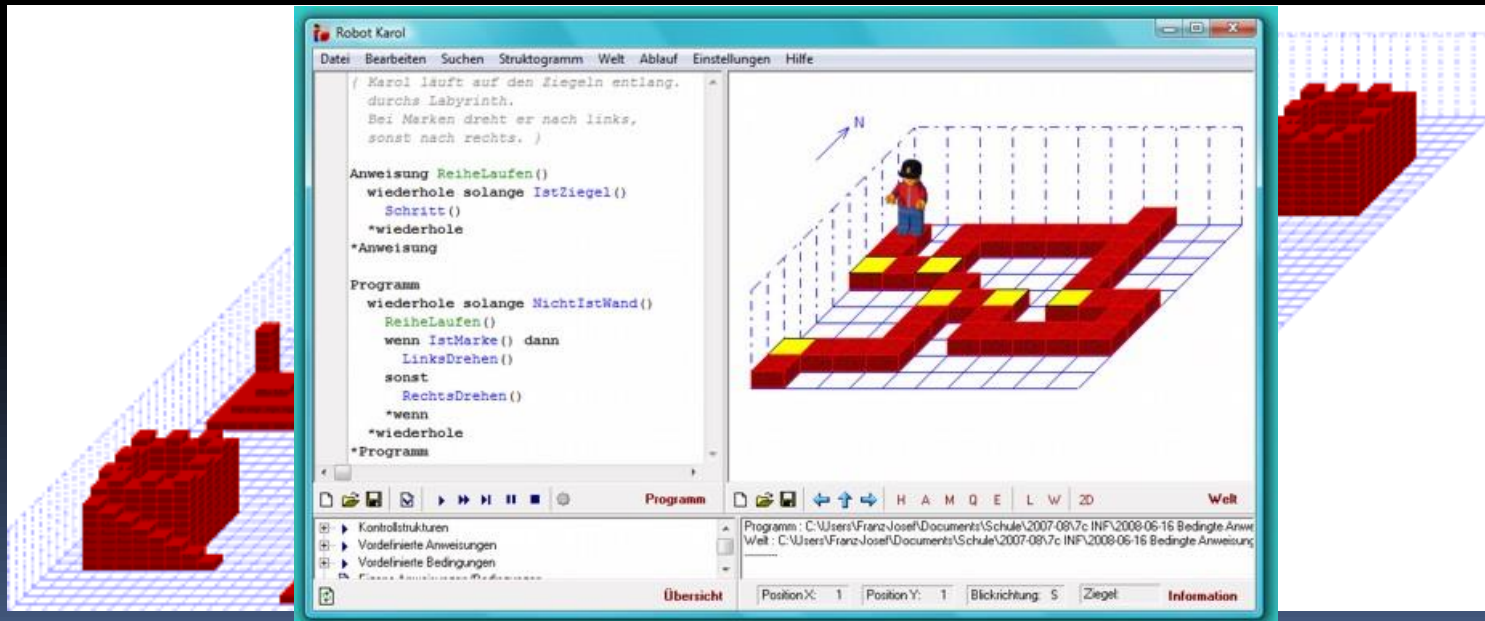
Robot Karol

Datei Bearbeiten Suchen Struktogramm Welt Ablauf Einstellungen Hilfe

{ Karol läuft auf den Ziegeln entlang. durchs Labyrinth. Bei Marken dreht er nach links, sonst nach rechts. }

Anweisung ReiheLaufen()
wiederhole solange IstZiegel()
Schritt()
*wiederhole
*Anweisung

Programm
wiederhole solange NichtIstWand()
ReiheLaufen()
wenn IstMarke() dann
LinksDrehen()
sonst
RechtsDrehen()
*wenn
*wiederhole
*Programm

N

Programm

H A M Q E L W 2D

Welt

Kontrollstrukturen
Vordefinierte Anweisungen
Vordefinierte Bedingungen
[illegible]

Programm : C:\Users\Franz-Josef\Documents\Schule\2007-08\7c INF\2008-06-16 Bedingte Anwe
Welt : C:\Users\Franz-Josef\Documents\Schule\2007-08\7c INF\2008-06-16 Bedingte Anweisung

Übersicht

Position X: 1 Position Y: 1 Blickrichtung: S Ziegel

Information